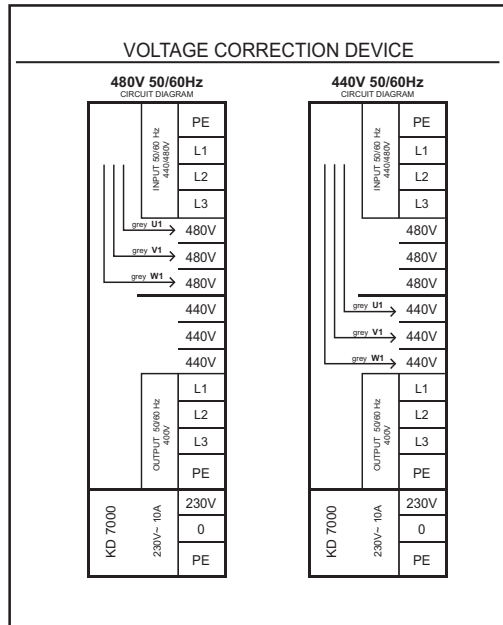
VOLTAGE CORRECTION DEVICE

480V 50/60Hz
CIRCUIT DIAGRAM

INPUT 50/60 Hz 440/480V

PE
L1
L2
L3

grey U1 480V
grey V1 480V
grey W1 480V
440V
440V
440V

OUTPUT 50/60 Hz 400V

L1
L2
L3
PE

KD 7000
230V~ 10A

230V
0
PE

440V 50/60Hz
CIRCUIT DIAGRAM

INPUT 50/60 Hz 440/480V

PE
L1
L2
L3
480V
480V
480V
grey U1 440V
grey V1 440V
grey W1 440V

OUTPUT 50/60 Hz 400V

L1
L2
L3
PE

KD 7000
230V~ 10A

230V
0
PE